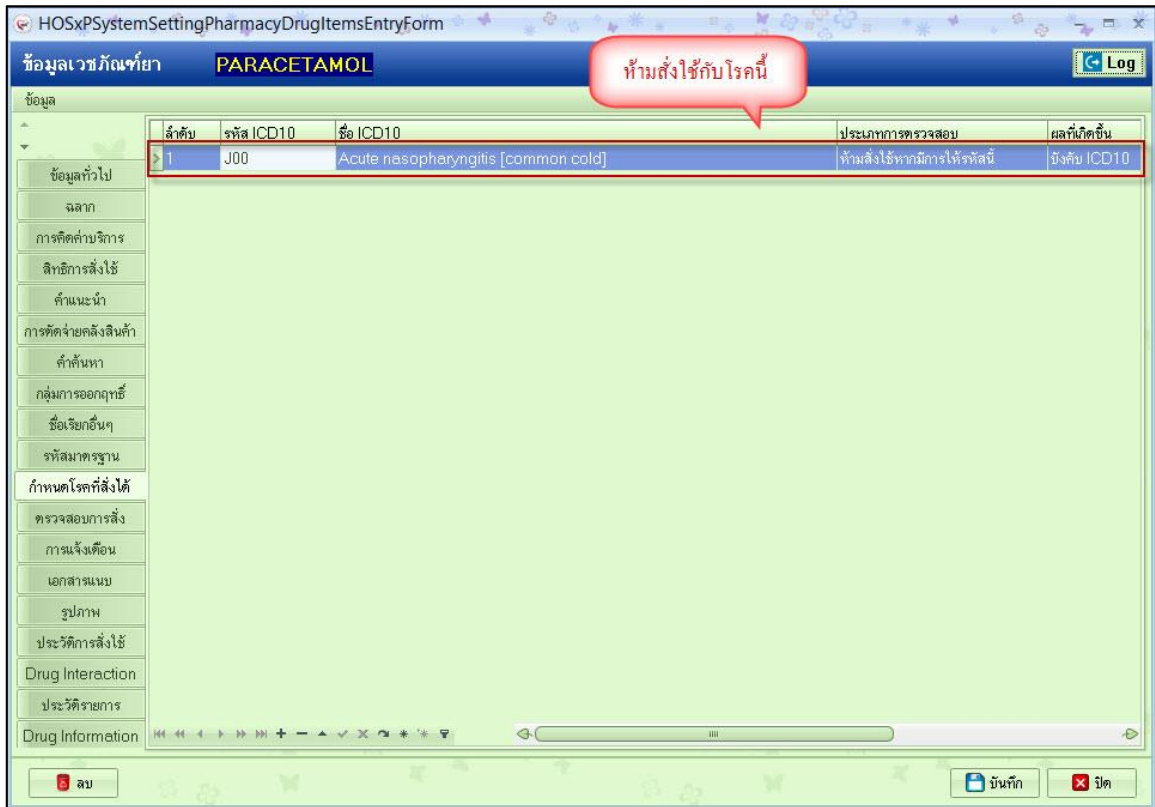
HOSxPSystemSettingPharmacyDrugItemsEntryForm

ข้อมูลเวชภัณฑ์ยา PARACETAMOL

ห้ามสั่งใช้กับโรคนี้

Log

ข้อมูล

| ลำดับ | รหัส ICD10 | ชื่อ ICD10 | ประเภทการตรวจสอบ | ผลที่เกิดขึ้น |
|---|---|---|---|---|
| 1 | J00 | Acute nasopharyngitis [common cold] | ห้ามสั่งใช้หากมีการให้รหัสนี้ | บังคับ ICD10 |

ข้อมูลทั่วไป
ฉลาก
การคิดค่าบริการ
สิทธิการสั่งใช้
คำแนะนำ
การตัดจ่ายคลังสินค้า
คำค้นหา
กลุ่มการออกฤทธิ์
ชื่อเรียกอื่นๆ
รหัสมาตรฐาน
กำหนดโรคที่สั่งได้
ตรวจสอบการสั่ง
การแจ้งเตือน
เอกสารแนบ
รูปภาพ
ประวัติการสั่งใช้
Drug Interaction
ประวัติรายการ
Drug Information

ลบ

บันทึก

ปิด